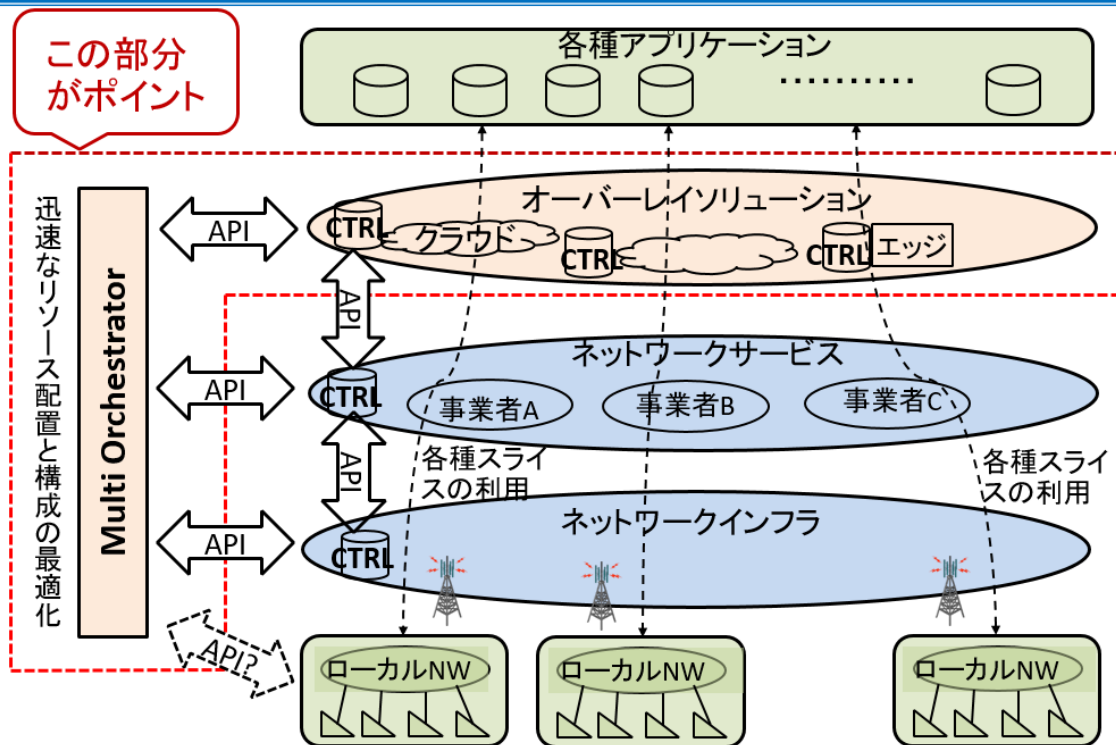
この部分がポイント

各種アプリケーション

・・・・・・・・・

迅速なリソース配置と構成の最適化

Multi Orchestrator

API

オーバーレイソリューション

CTRL

クラウド

CTRL

CTRL

エッジ

API

API

ネットワークサービス

CTRL

事業者A

事業者B

事業者C

API

各種スライスの利用

各種スライスの利用

API

ネットワークインフラ

CTRL

API?

ローカルNW

ローカルNW

ローカルNW